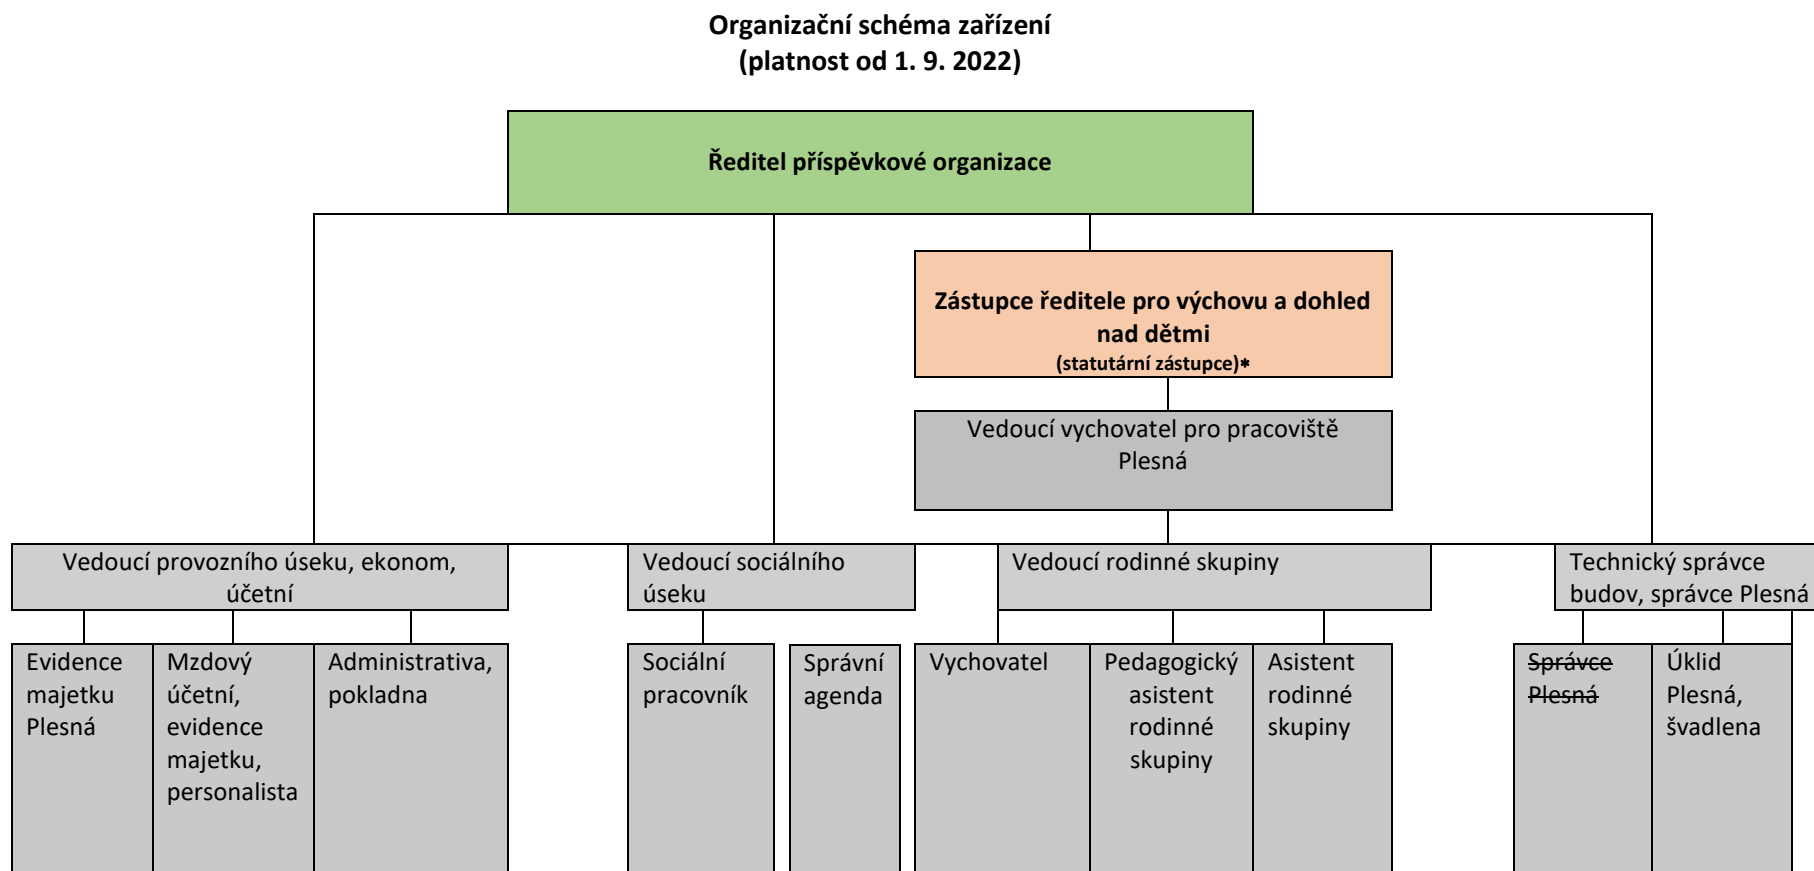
**Organizační schéma zařízení**
**(platnost od 1. 9. 2022)**

**Ředitel příspěvkové organizace**

**Zástupce ředitele pro výchovu a dohled nad dětmi**
**(statutární zástupce)***

Vedoucí vychovatel pro pracoviště Plesná

Vedoucí provozního úseku, ekonom, účetní

Evidence majetku Plesná

Mzdový účetní, evidence majetku, personalista

Administrativa, pokladna

Vedoucí sociálního úseku

Sociální pracovník

Správní agenda

Vedoucí rodinné skupiny

Vychovatel

Pedagogický asistent rodinné skupiny

Asistent rodinné skupiny

Technický správce budov, správce Plesná

~~Správce Plesná~~

Úklid Plesná, švadlena